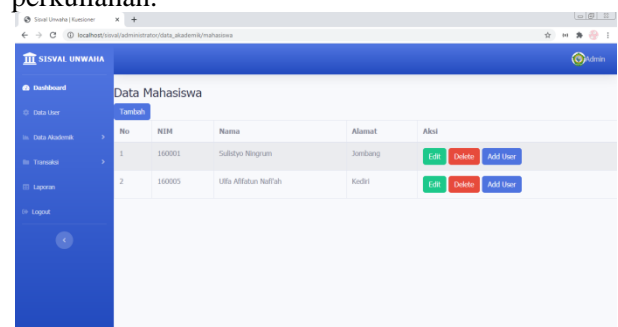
perkuliahan.

Sisval Unwaha | Kuesioner × +

localhost/sisval/administrator/data_akademik/mahasiswa

SISVAL UNWAHA

Admin

Dashboard

Data User

Data Akademik

Transaksi

Laporan

Logout

Data Mahasiswa

Tambah

| No | NIM | Nama | Alamat | Aksi |
|---|---|---|---|---|
| 1 | 160001 | Sulistyo Ningrum | Jombang | Edit Delete Add User |
| 2 | 160005 | Ulfa Alfatun Nafi'ah | Kediri | Edit Delete Add User |